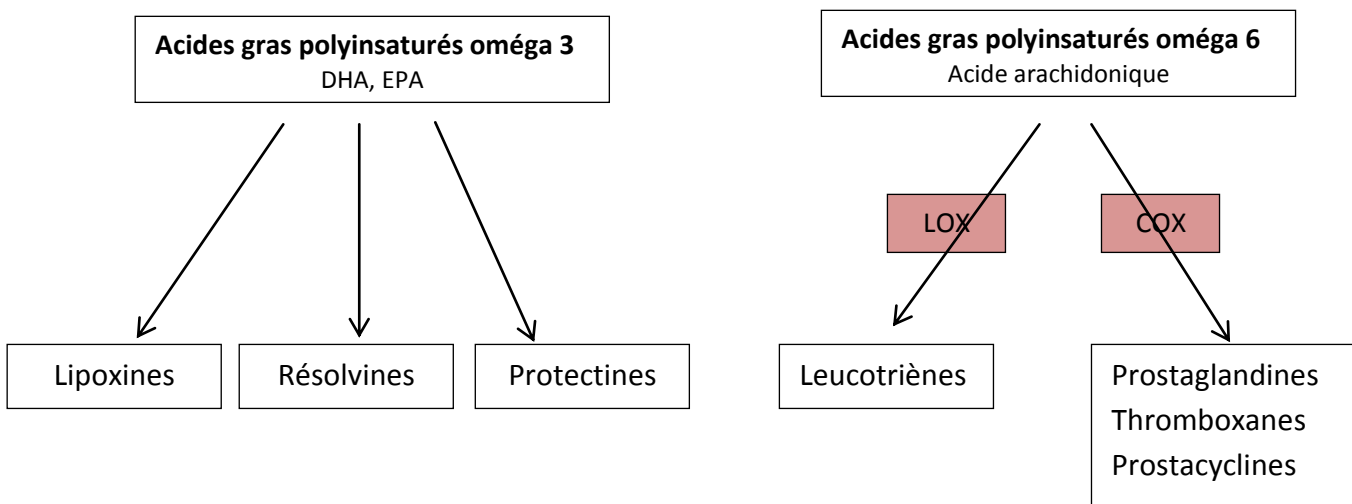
**Acides gras polyinsaturés oméga 3**
DHA, EPA

Lipoxines

Résolvines

Protectines

**Acides gras polyinsaturés oméga 6**
Acide arachidonique

LOX

COX

Leucotriènes

Prostaglandines
Thromboxanes
Prostacyclines